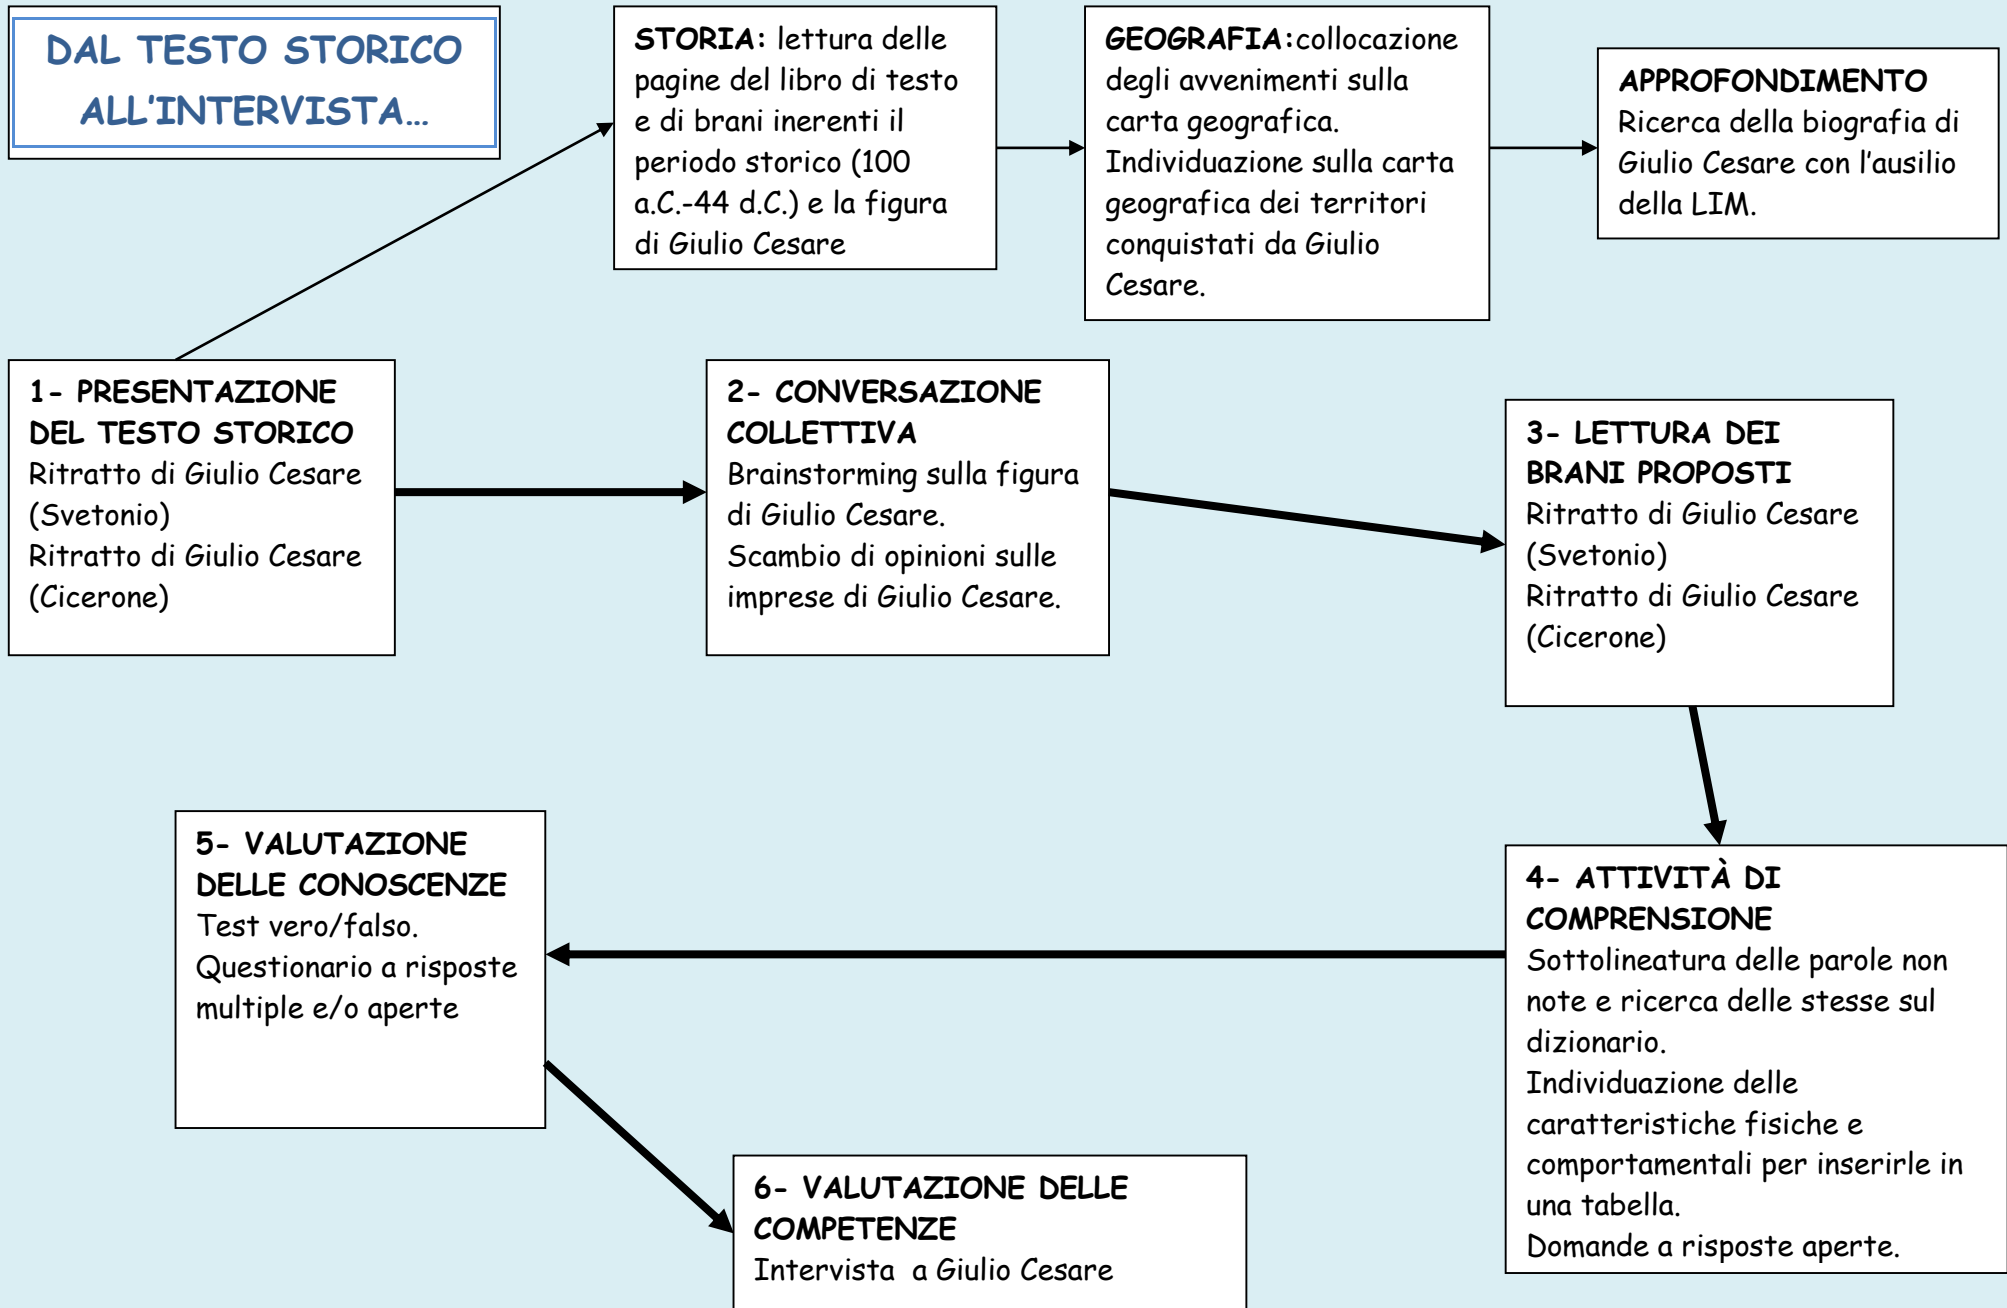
DAL TESTO STORICO ALL'INTERVISTA…

STORIA: lettura delle pagine del libro di testo e di brani inerenti il periodo storico (100 a.C.-44 d.C.) e la figura di Giulio Cesare

GEOGRAFIA: collocazione degli avvenimenti sulla carta geografica. Individuazione sulla carta geografica dei territori conquistati da Giulio Cesare.

APPROFONDIMENTO
Ricerca della biografia di Giulio Cesare con l'ausilio della LIM.

1- PRESENTAZIONE DEL TESTO STORICO
Ritratto di Giulio Cesare (Svetonio)
Ritratto di Giulio Cesare (Cicerone)

2- CONVERSAZIONE COLLETTIVA
Brainstorming sulla figura di Giulio Cesare.
Scambio di opinioni sulle imprese di Giulio Cesare.

3- LETTURA DEI BRANI PROPOSTI
Ritratto di Giulio Cesare (Svetonio)
Ritratto di Giulio Cesare (Cicerone)

5- VALUTAZIONE DELLE CONOSCENZE
Test vero/falso.
Questionario a risposte multiple e/o aperte

4- ATTIVITÀ DI COMPRENSIONE
Sottolineatura delle parole non note e ricerca delle stesse sul dizionario.
Individuazione delle caratteristiche fisiche e comportamentali per inserirle in una tabella.
Domande a risposte aperte.

6- VALUTAZIONE DELLE COMPETENZE
Intervista a Giulio Cesare